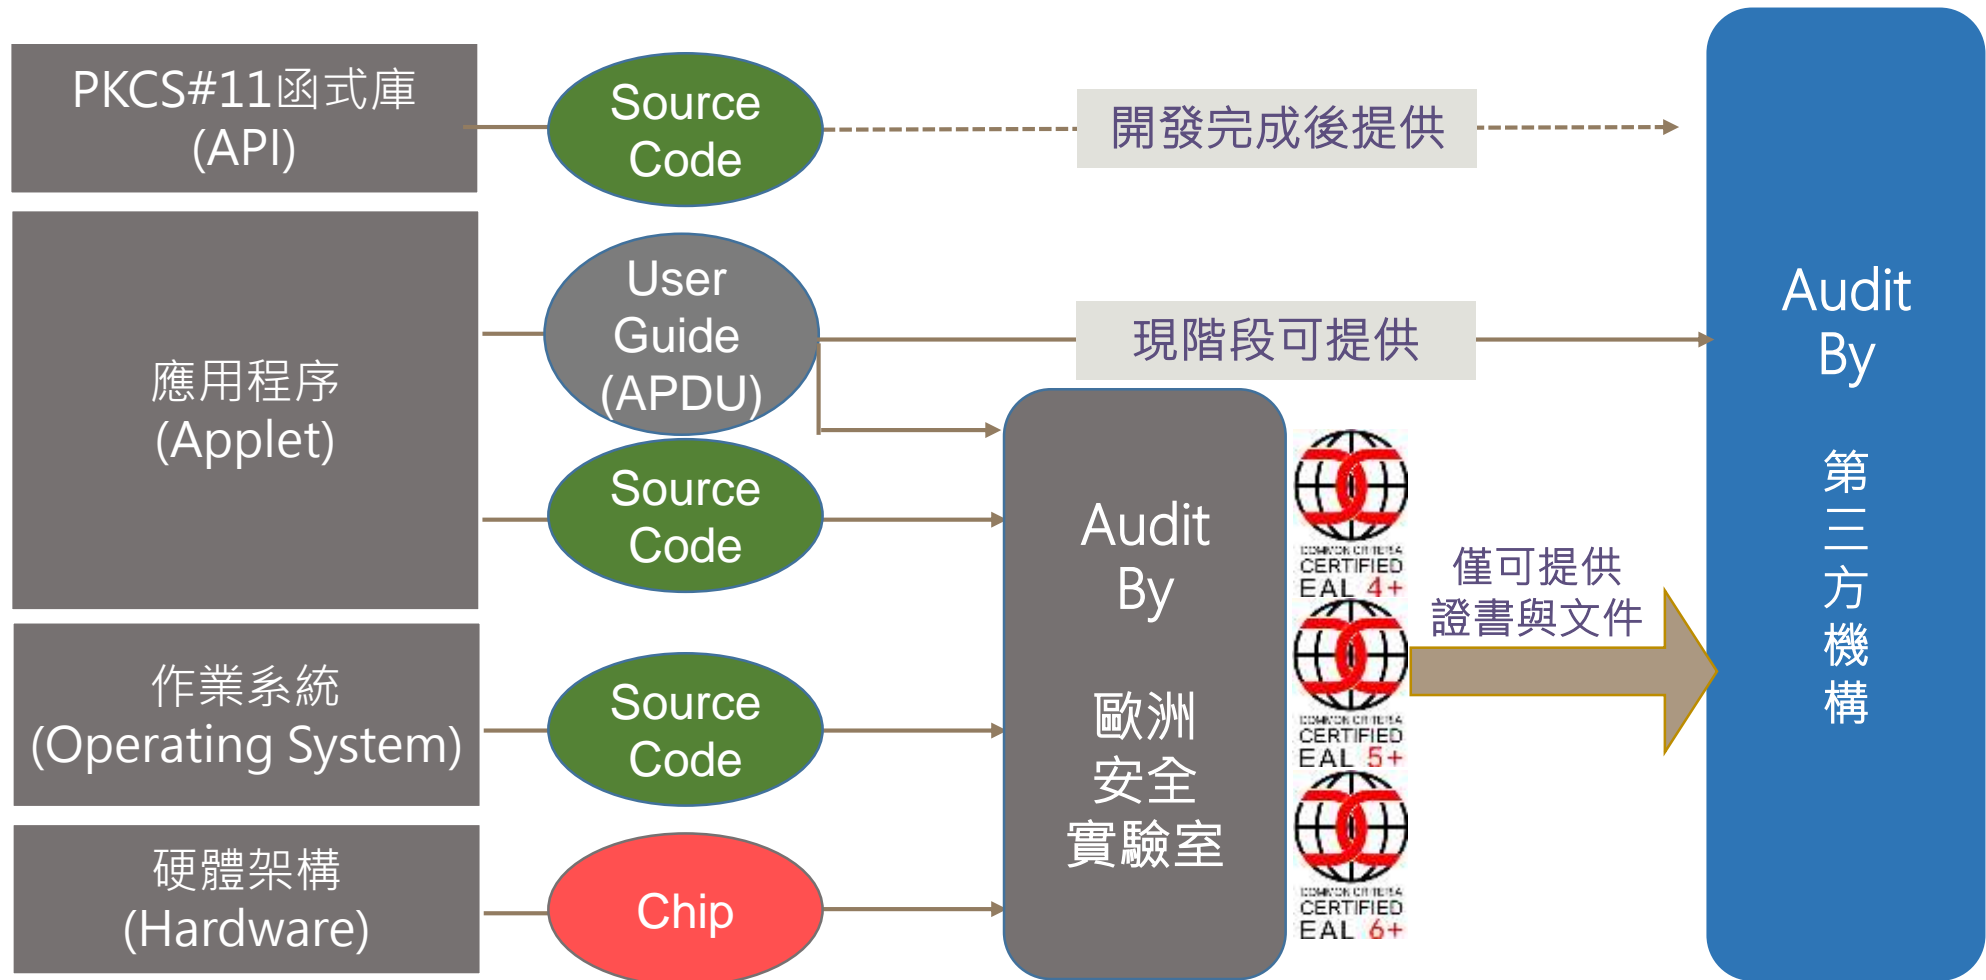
PKCS#11函式庫 (API)

Source Code

開發完成後提供

Audit By 第三方機構

應用程序 (Applet)

User Guide (APDU)

現階段可提供

Source Code

Audit By 歐洲安全實驗室

COMMON CRITERIA CERTIFIED EAL 4+

COMMON CRITERIA CERTIFIED EAL 5+

COMMON CRITERIA CERTIFIED EAL 6+

僅可提供證書與文件

作業系統 (Operating System)

Source Code

硬體架構 (Hardware)

Chip